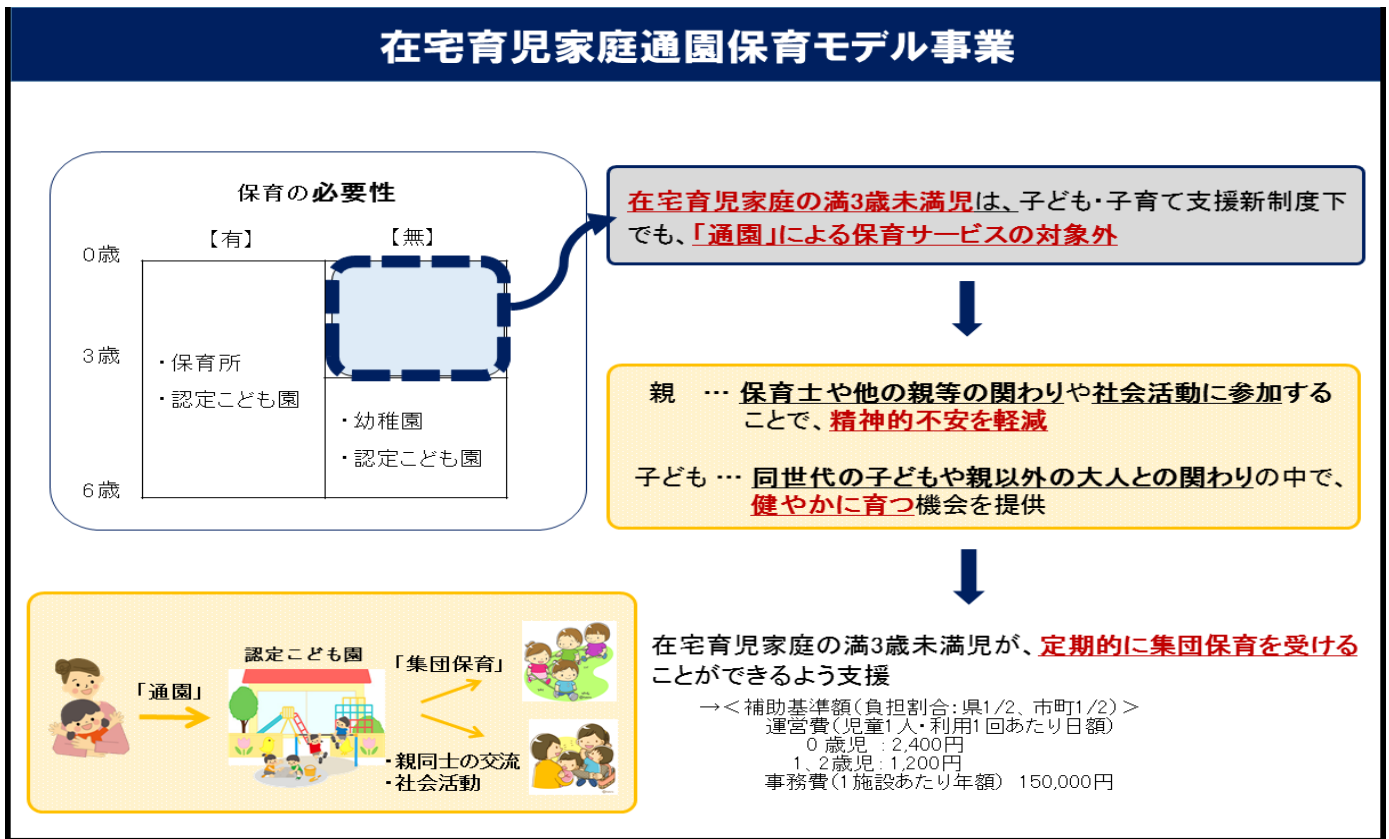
在宅育児家庭通園保育モデル事業

保育の必要性

【有】

【無】

0歳

3歳

6歳

・保育所
・認定こども園

・幼稚園
・認定こども園

在宅育児家庭の満3歳未満児は、子ども・子育て支援新制度下でも、「通園」による保育サービスの対象外

親　… 保育士や他の親等の関わりや社会活動に参加することで、精神的不安を軽減

子ども … 同世代の子どもや親以外の大人との関わりの中で、健やかに育つ機会を提供

「通園」

認定こども園

「集団保育」

・親同士の交流
・社会活動

在宅育児家庭の満3歳未満児が、定期的に集団保育を受けることができるよう支援

→＜補助基準額(負担割合:県1/2、市町1/2)＞
運営費(児童1人・利用1回あたり日額)
0歳児　: 2,400円
1、2歳児 : 1,200円
事務費(1施設あたり年額)　150,000円